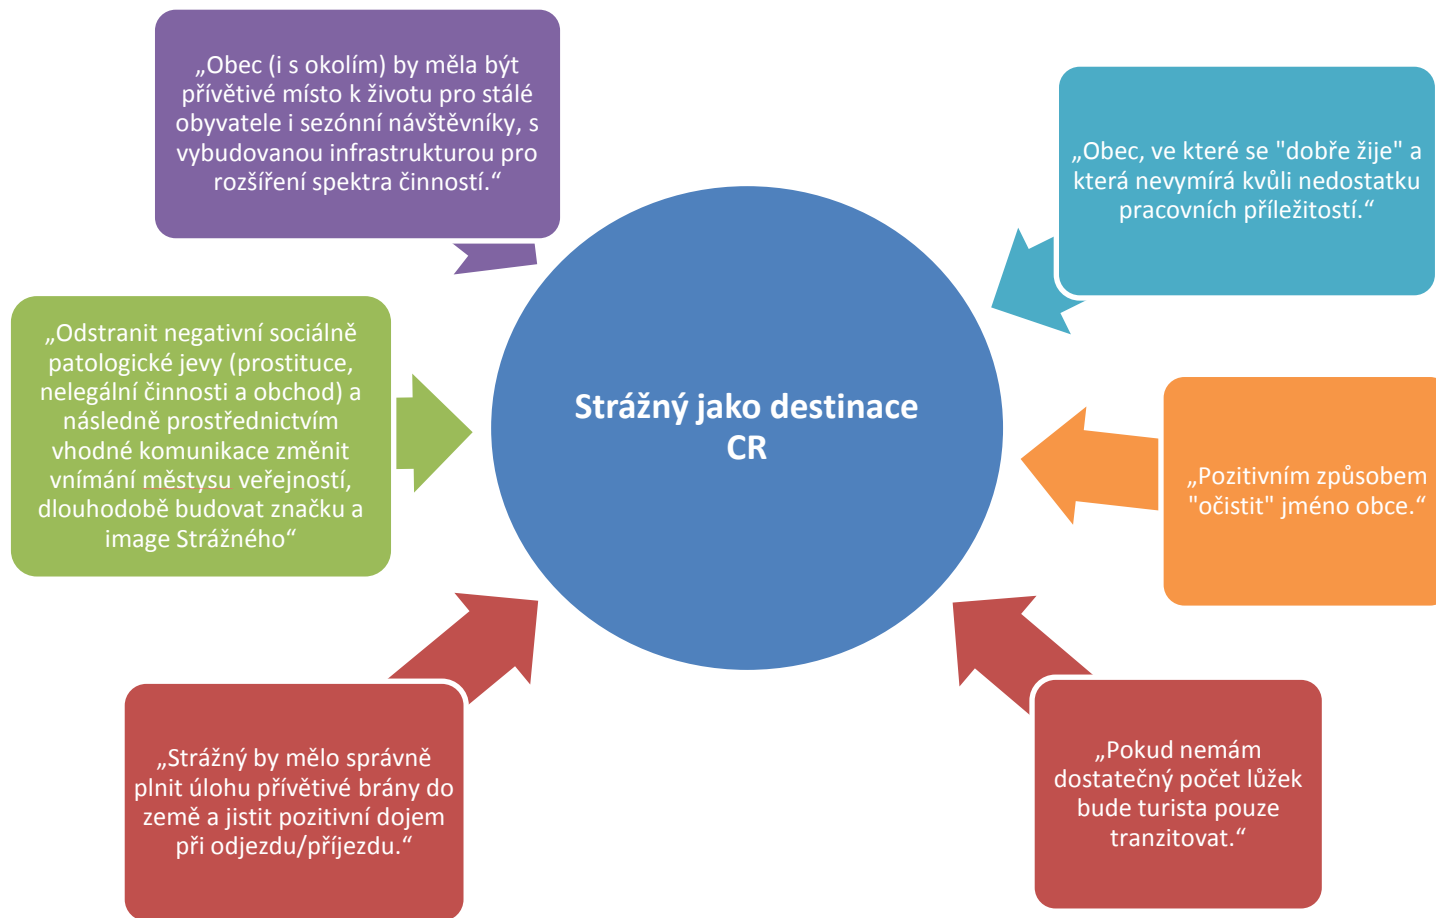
„Obec (i s okolím) by měla být přívětivé místo k životu pro stálé obyvatele i sezónní návštěvníky, s vybudovanou infrastrukturou pro rozšíření spektra činností.“

„Obec, ve které se "dobře žije" a která nevymírá kvůli nedostatku pracovních příležitostí.“

„Odstranit negativní sociálně patologické jevy (prostituce, nelegální činnosti a obchod) a následně prostřednictvím vhodné komunikace změnit vnímání městysu veřejností, dlouhodobě budovat značku a image Strážného“

Strážný jako destinace CR

„Pozitivním způsobem "očistit" jméno obce.“

„Strážný by mělo správně plnit úlohu přívětivé brány do země a jistit pozitivní dojem při odjezdu/příjezdu.“

„Pokud nemám dostatečný počet lůžek bude turista pouze tranzitovat.“